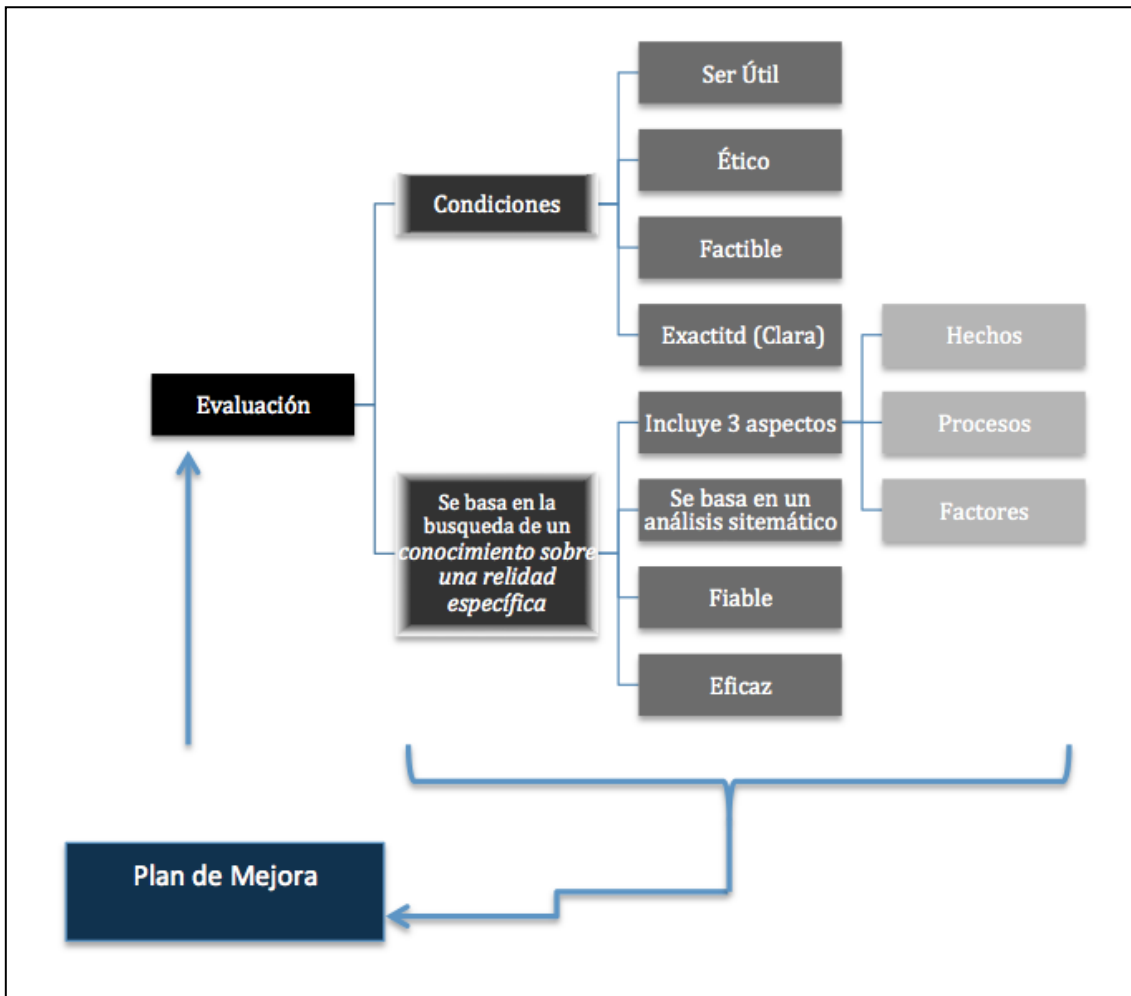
Evaluación

Condiciones

Ser Útil

Ético

Factible

Exactitd (Clara)

Se basa en la busqueda de un *conocimiento sobre una relidad específica*

Incluye 3 aspectos

Hechos

Procesos

Factores

Se basa en un análisis sitemático

Fiable

Eficaz

Plan de Mejora